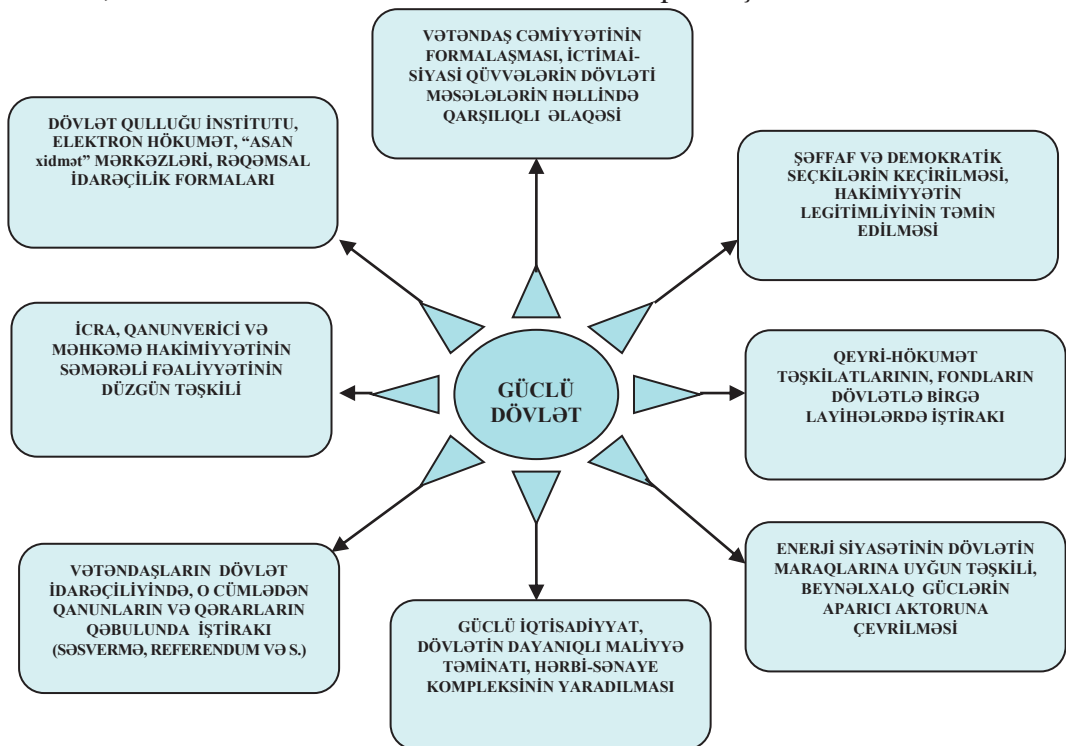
VƏTƏNDAŞ CƏMİYYƏTİNİN FORMALAŞMASI, İCTİMAİ-SİYASİ QÜVVƏLƏRİN DÖVLƏTİ MƏSƏLƏLƏRİN HƏLLİNDƏ QARŞILIQLI ƏLAQƏSİ

DÖVLƏT QULLUĞU İNSTİTUTU, ELEKTRON HÖKUMƏT, "ASAN xidmət" MƏRKƏZLƏRİ, RƏQƏMSAL İDARƏÇİLİK FORMALARI

ŞƏFFAF VƏ DEMOKRATİK SEÇKİLƏRİN KEÇİRİLMƏSİ, HAKİMİYYƏTİN LEGİTİMLİYİNİN TƏMİN EDİLMƏSİ

İCRA, QANUNVERİCİ VƏ MƏHKƏMƏ HAKİMİYYƏTİNİN SƏMƏRƏLİ FƏALİYYƏTİNİN DÜZGÜN TƏŞKİLİ

GÜCLÜ DÖVLƏT

QEYRİ-HÖKUMƏT TƏŞKİLATLARININ, FONDLARIN DÖVLƏTLƏ BİRGƏ LAYİHƏLƏRDƏ İŞTİRAKI

VƏTƏNDAŞLARIN DÖVLƏT İDARƏÇİLİYİNDƏ, O CÜMLƏDƏN QANUNLARIN VƏ QƏRARLARIN QƏBULUNDA İŞTİRAKI (SƏSVERMƏ, REFERENDUM VƏ S.)

ENERJİ SİYASƏTİNİN DÖVLƏTİN MARAQLARINA UYĞUN TƏŞKİLİ, BEYNƏLXALQ GÜCLƏRİN APARICI AKTORUNA ÇEVRİLMƏSİ

GÜCLÜ İQTİSADİYYAT, DÖVLƏTİN DAYANIQLI MALİYYƏ TƏMİNATI, HƏRBİ-SƏNAYE KOMPLEKSİNİN YARADILMASI